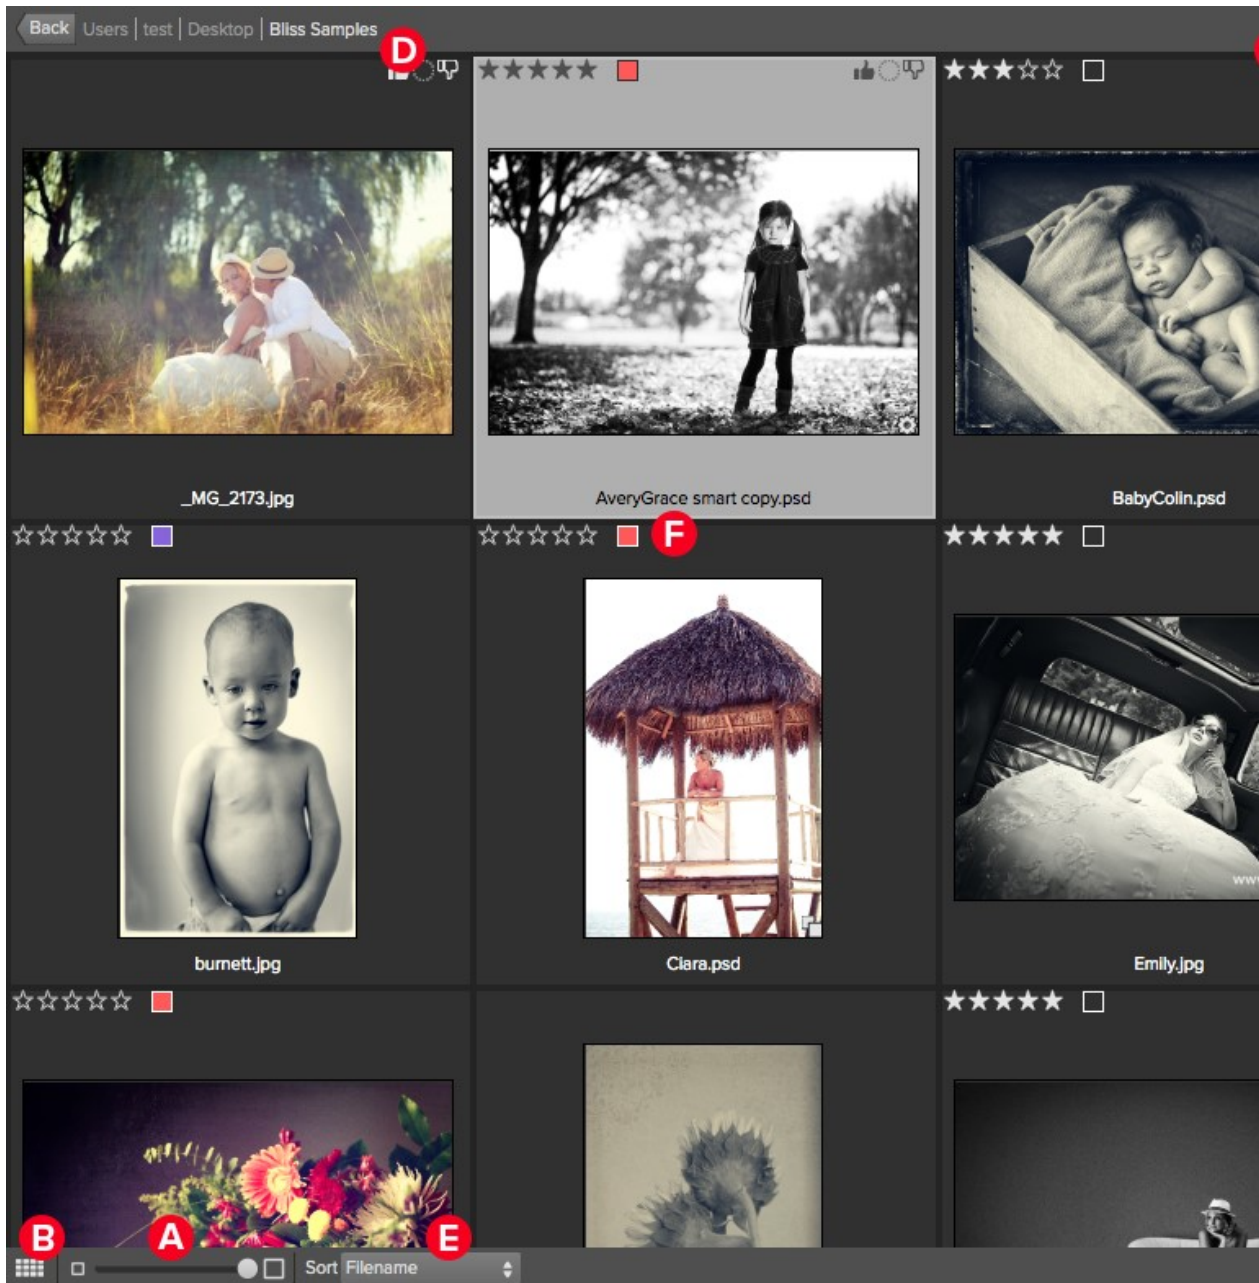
Back | Users | test | Desktop | Bliss Samples

D

★★★★★ ☆☆☆

_MG_2173.jpg

AveryGrace smart copy.psd

BabyColin.psd

☆☆☆☆☆

☆☆☆☆☆ F

★★★★★

burnett.jpg

Clara.psd

Emily.jpg

☆☆☆☆☆

★★★★★

B A E

Sort Filename